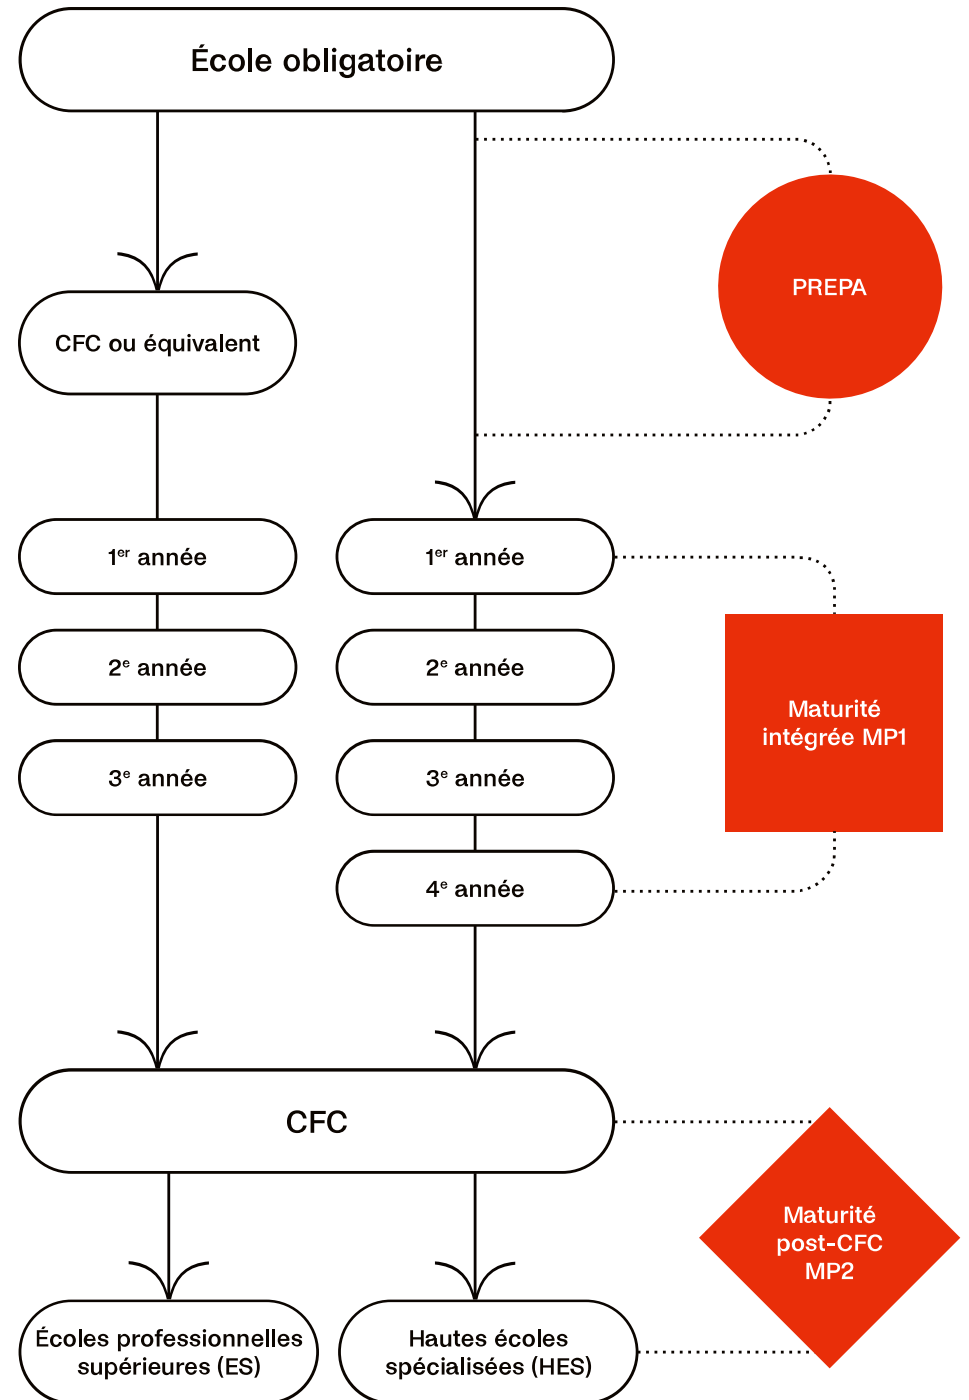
École obligatoire

PREPA

CFC ou équivalent

$1^{er}$ année

$2^{e}$ année

$3^{e}$ année

$1^{er}$ année

$2^{e}$ année

$3^{e}$ année

$4^{e}$ année

Maturité intégrée MP1

CFC

Maturité post-CFC MP2

Écoles professionnelles supérieures (ES)

Hautes écoles spécialisées (HES)